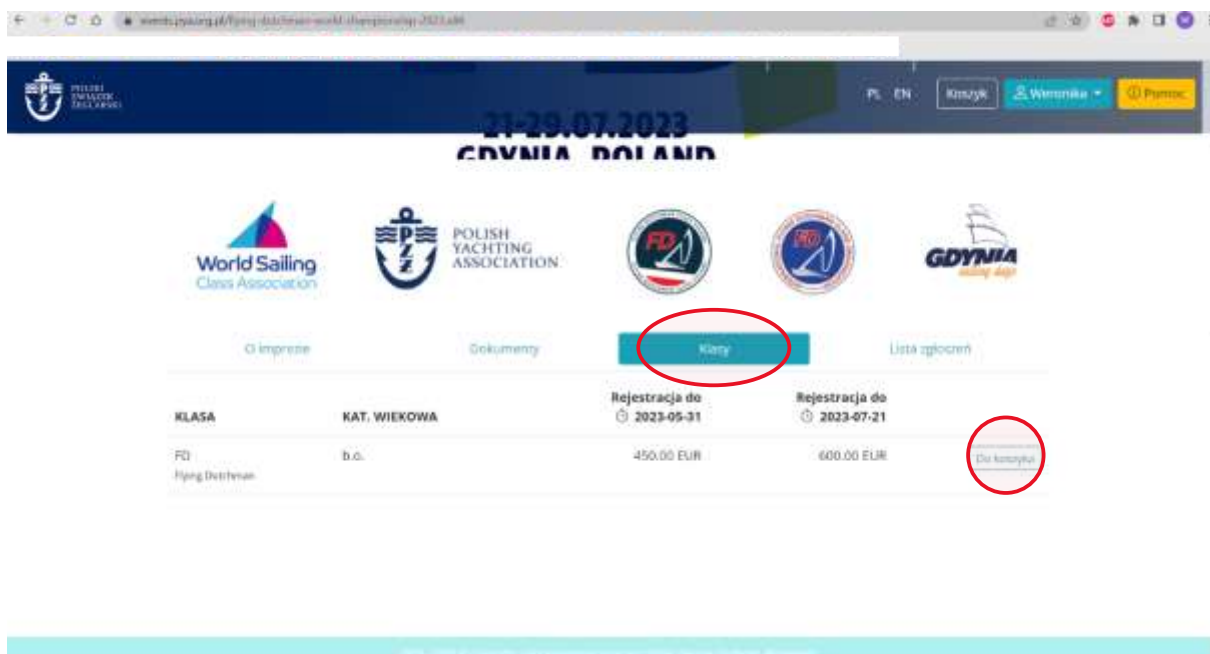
events.pya.org.pl/flying-dutchman-world-championship-2023-e86

POLSKI ZWIĄZEK ŻEGLARSKI

PL EN Koszyk Weronika Pomoc

21-29.07.2023
GDYNIA, POLAND

World Sailing Class Association

POLISH YACHTING ASSOCIATION

FD

FD

GDYNIA sailing days

O imprezie Dokumenty Klasy Lista zgłoszeń

| KLASA | KAT. WIEKOWA | Rejestracja do 2023-05-31 | Rejestracja do 2023-07-21 | |
|---|---|---|---|---|
| FD Flying Dutchman | b.o. | 450.00 EUR | 600.00 EUR | Do koszyka |

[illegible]